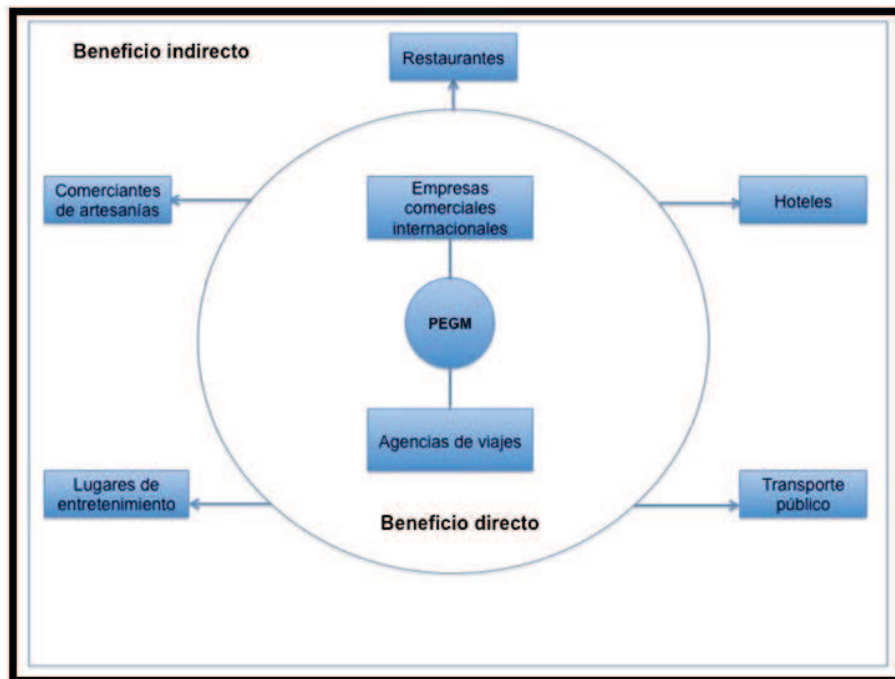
Beneficio indirecto

Restaurantes

Comerciantes de artesanías

Empresas comerciales internacionales

Hoteles

PEGM

Agencias de viajes

Lugares de entretenimiento

Beneficio directo

Transporte público